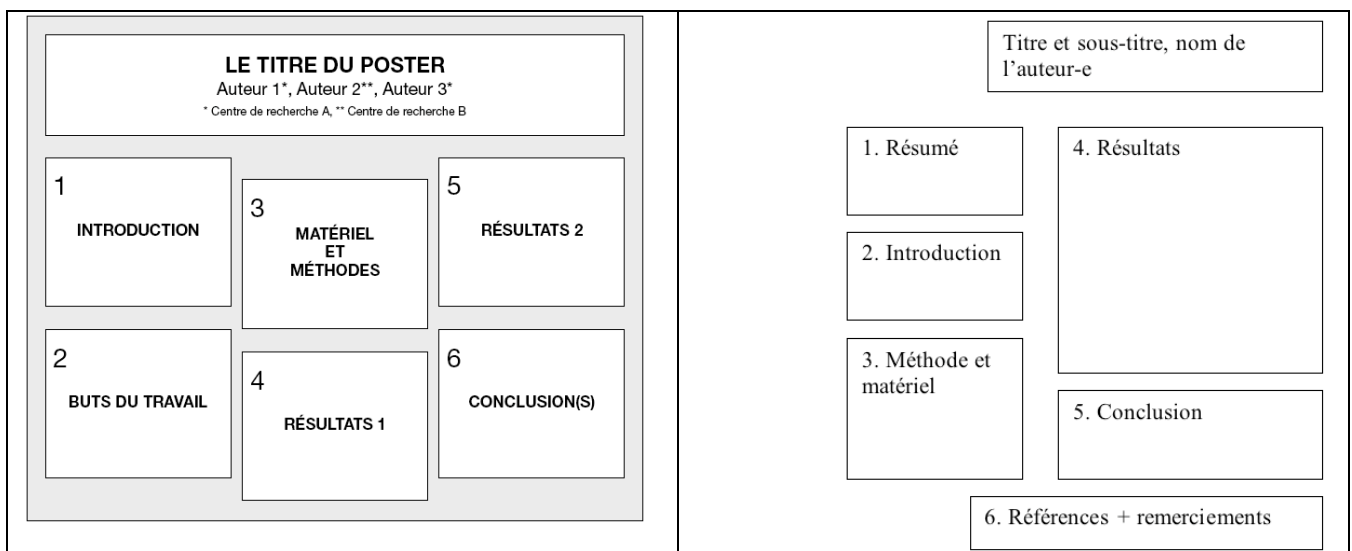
LE TITRE DU POSTER
Auteur 1*, Auteur 2**, Auteur 3*
* Centre de recherche A, ** Centre de recherche B

1
INTRODUCTION

3
MATÉRIEL ET MÉTHODES

5
RÉSULTATS 2

2
BUTS DU TRAVAIL

4
RÉSULTATS 1

6
CONCLUSION(S)

Titre et sous-titre, nom de l'auteur-e

1. Résumé

4. Résultats

2. Introduction

3. Méthode et matériel

5. Conclusion

6. Références + remerciements